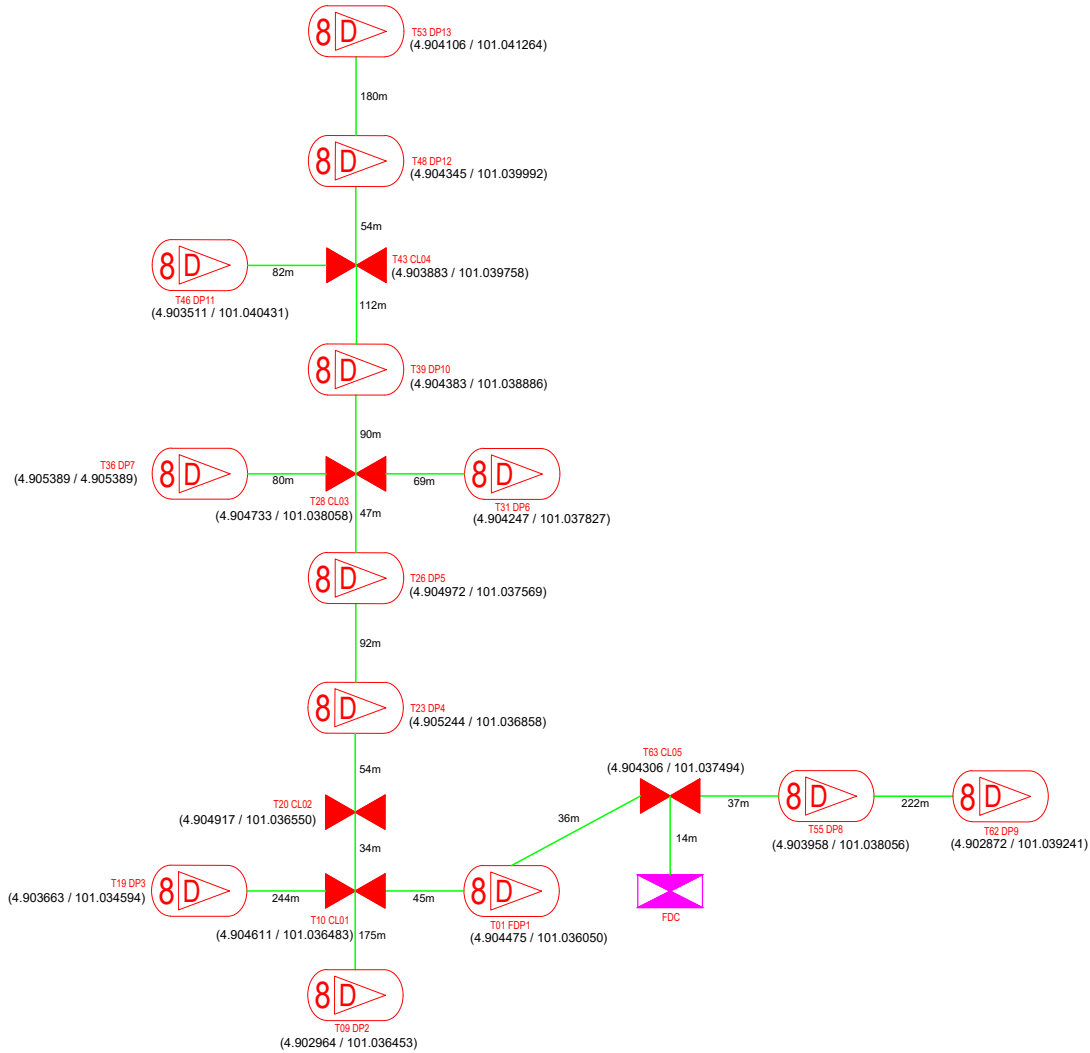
8D T53 DP13
(4.904106 / 101.041264)

180m

8D T48 DP12
(4.904345 / 101.039992)

54m

8D
T46 DP11
(4.903511 / 101.040431)

82m

T43 CL04
(4.903883 / 101.039758)

112m

8D T39 DP10
(4.904383 / 101.038886)

90m

T36 DP7
(4.905389 / 4.905389)
8D

80m

T28 CL03
(4.904733 / 101.038058)

69m

8D
T31 DP6
(4.904247 / 101.037827)

47m

8D T26 DP5
(4.904972 / 101.037569)

92m

8D T23 DP4
(4.905244 / 101.036858)

54m

T20 CL02
(4.904917 / 101.036550)

34m

T63 CL05
(4.904306 / 101.037494)

36m

37m

8D
T55 DP8
(4.903958 / 101.038056)

222m

8D
T62 DP9
(4.902872 / 101.039241)

14m

FDC

T19 DP3
(4.903663 / 101.034594)
8D

244m

T10 CL01
(4.904611 / 101.036483)

45m

8D
T01 FDP1
(4.904475 / 101.036050)

175m

8D
T09 DP2
(4.902964 / 101.036453)